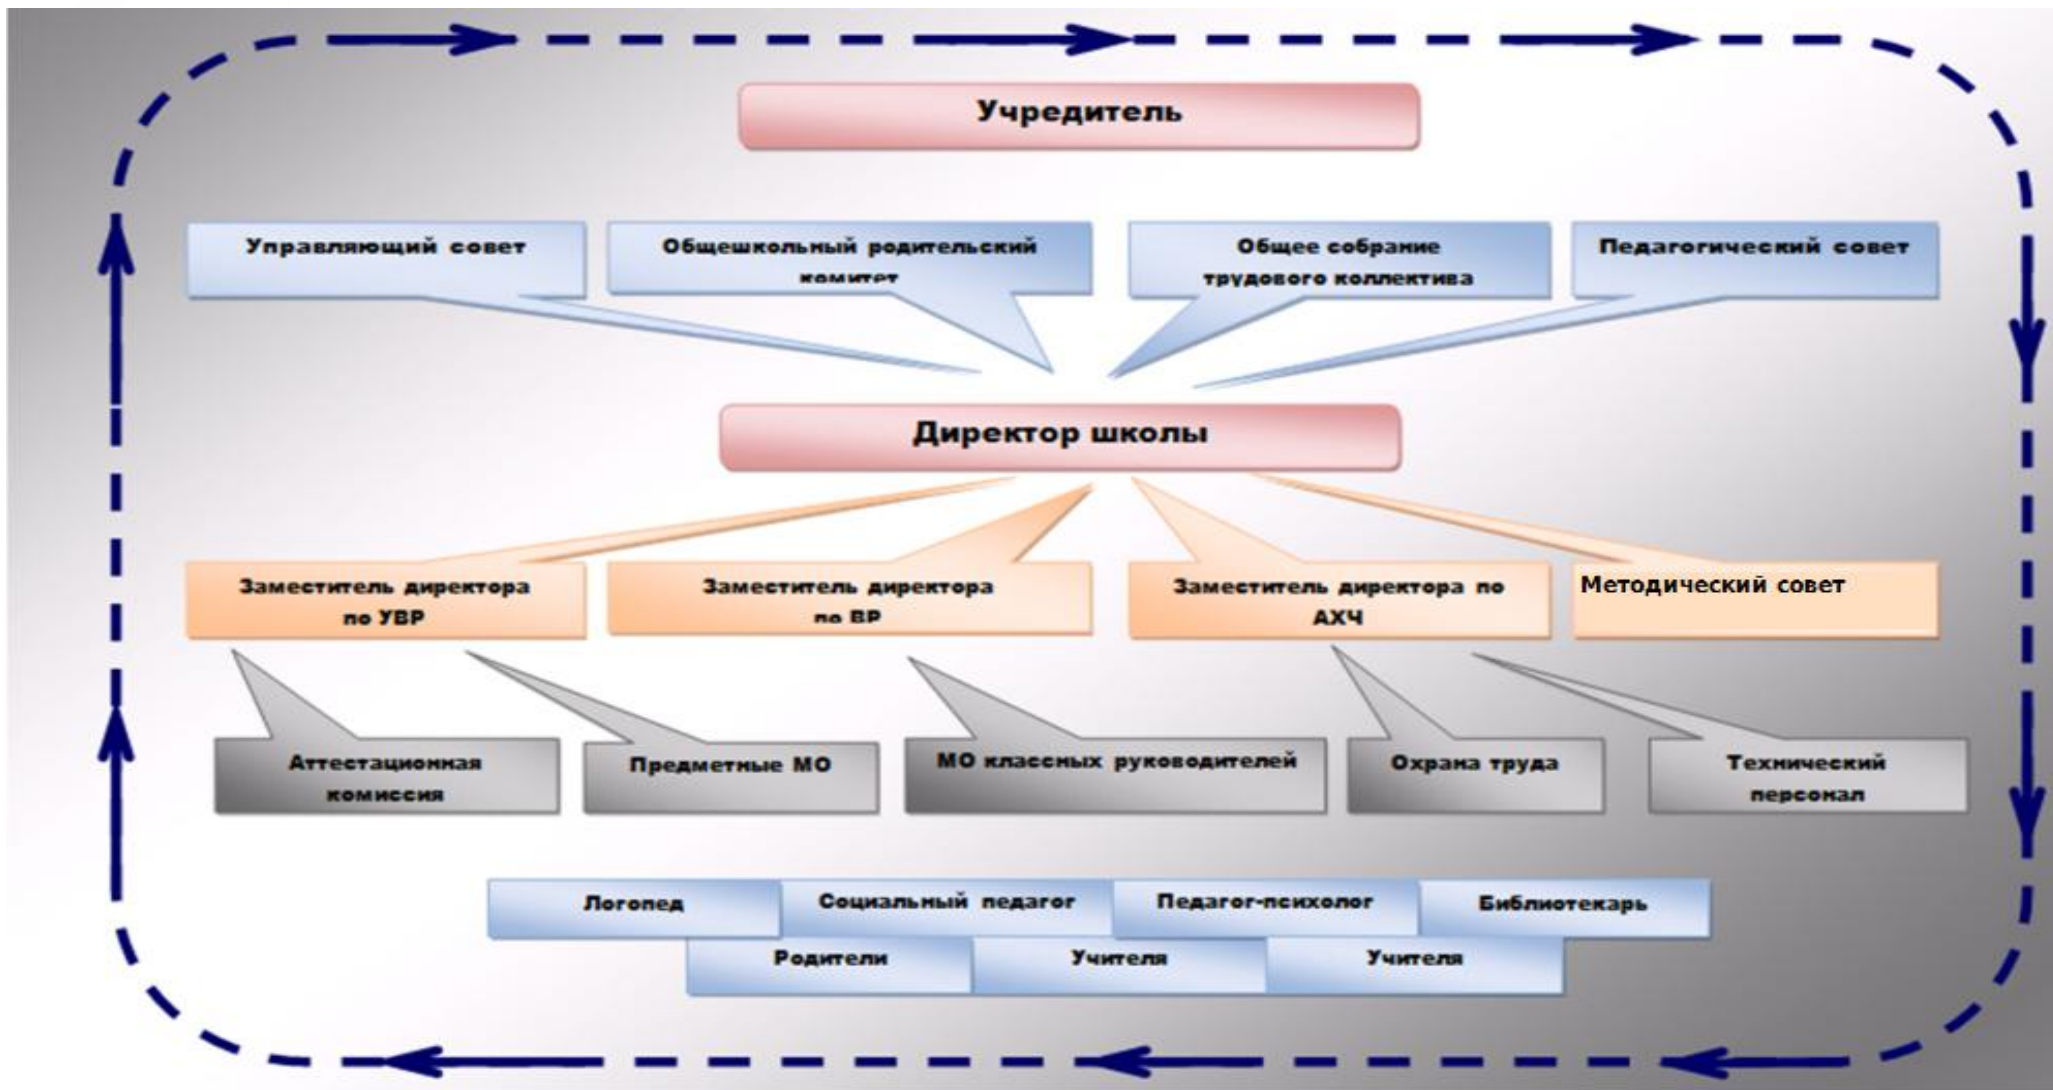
Учредитель

Управляющий совет

Общешкольный родительский комитет

Общее собрание трудового коллектива

Педагогический совет

Директор школы

Заместитель директора по УВР

Заместитель директора по ВР

Заместитель директора по АХЧ

Методический совет

Аттестационная комиссия

Предметные МО

МО классных руководителей

Охрана труда

Технический персонал

Логопед

Социальный педагог

Педагог-психолог

Библиотекарь

Родители

Учителя

Учителя